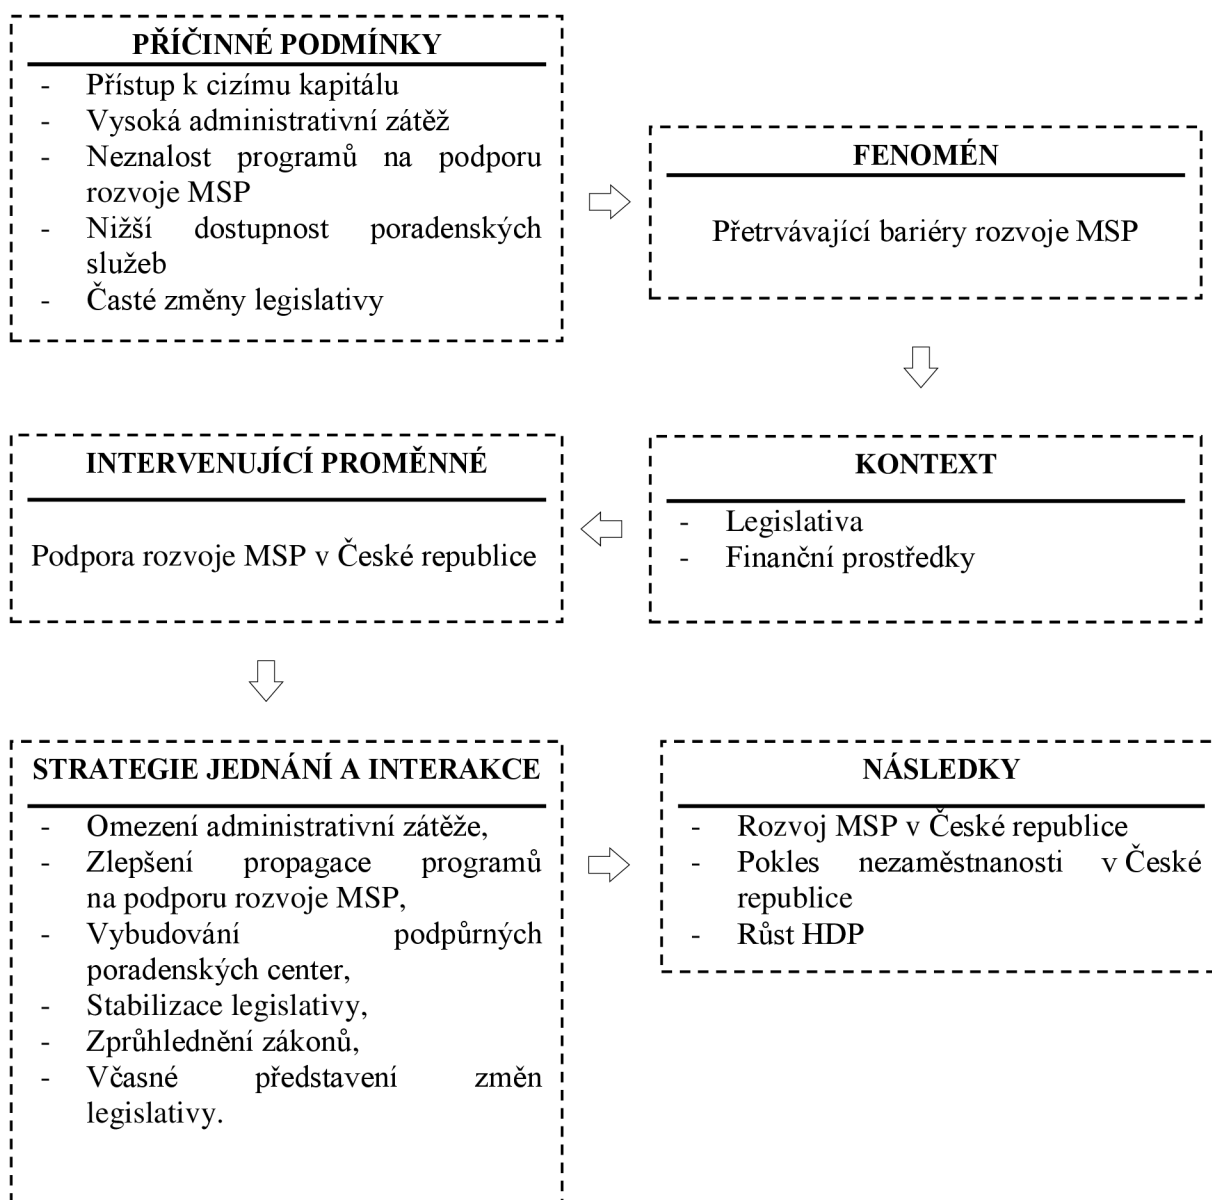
PŘÍČINNÉ PODMÍNKY

- Přístup k cizímu kapitálu
- Vysoká administrativní zátěž
- Neznalost programů na podporu rozvoje MSP
- Nižší dostupnost poradenských služeb
- Časté změny legislativy

FENOMÉN

Přetrvávající bariéry rozvoje MSP

INTERVENUJÍCÍ PROMĚNNÉ

Podpora rozvoje MSP v České republice

KONTEXT

- Legislativa
- Finanční prostředky

STRATEGIE JEDNÁNÍ A INTERAKCE

- Omezení administrativní zátěže,
- Zlepšení propagace programů na podporu rozvoje MSP,
- Vybudování podpůrných poradenských center,
- Stabilizace legislativy,
- Zprůhlednění zákonů,
- Včasné představení změn legislativy.

NÁSLEDKY

- Rozvoj MSP v České republice
- Pokles nezaměstnanosti v České republice
- Růst HDP